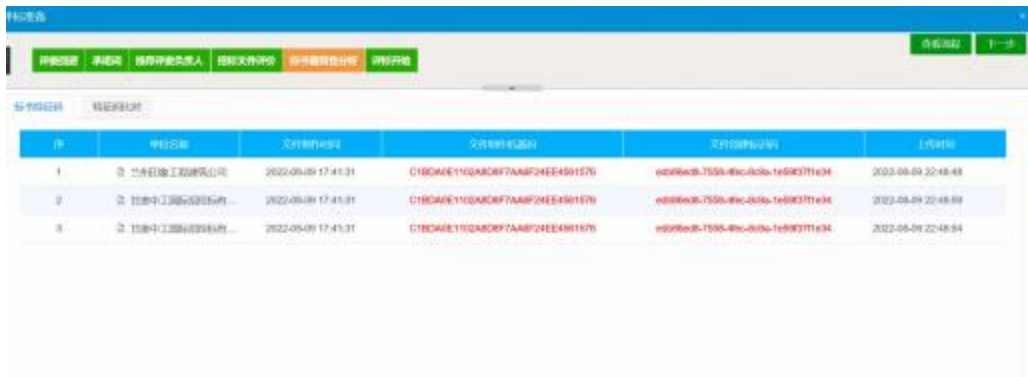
评标准备

评委签到 | 承诺书 | 推荐评委负责人 | 招标文件评价 | 标书雷同性分析 | 评标开始

查看流程 | 下一步

标书检测 | 特征码比对

| 序 | 单位名称 | 文件制作时间 | 文件制作机器码 | 文件创建标识码 | 上传时间 |
|---|---|---|---|---|---|
| 1 | 兰州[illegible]工程建筑公司 | 2022-08-09 17:41:31 | C1BDA0E1102A8D8F7AA8F24EE4501576 | ed9... | 2022-08-09 22:48:48 |
| 2 | 甘肃中工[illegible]... | 2022-08-09 17:41:31 | C1BDA0E1102A8D8F7AA8F24EE4501576 | ed9... | 2022-08-09 22:48:59 |
| 3 | 甘肃中工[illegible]... | 2022-08-09 17:41:31 | C1BDA0E1102A8D8F7AA8F24EE4501576 | ed9... | 2022-08-09 22:48:54 |